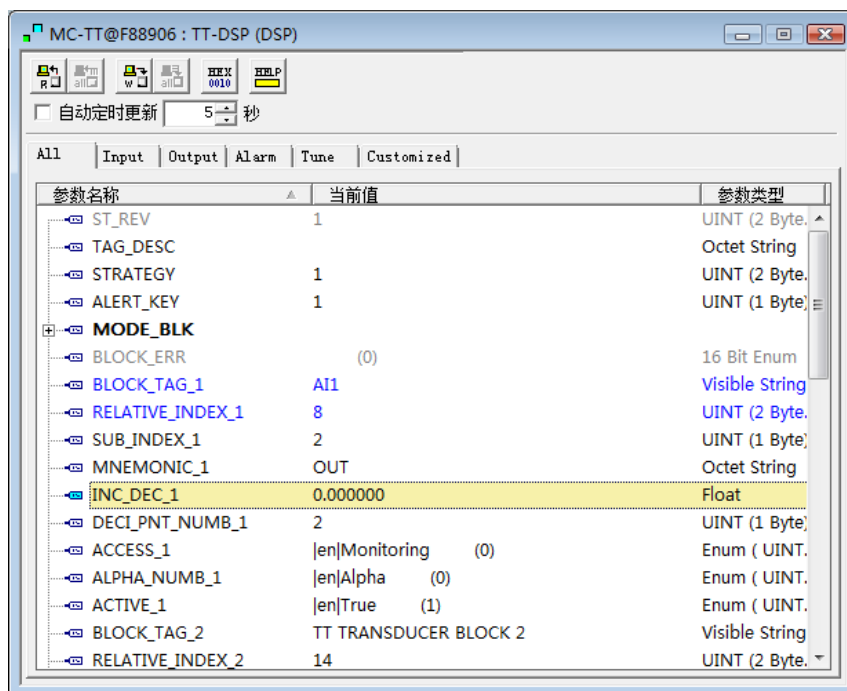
MC-TT@F88906 : TT-DSP (DSP)

HEX 0010 HELP

自动定时更新 5 秒

All | Input | Output | Alarm | Tune | Customized

| 参数名称 | 当前值 | 参数类型 |
|---|---|---|
| ST_REV | 1 | UINT (2 Byte. |
| TAG_DESC | | Octet String |
| STRATEGY | 1 | UINT (2 Byte. |
| ALERT_KEY | 1 | UINT (1 Byte) |
| MODE_BLK | | |
| BLOCK_ERR | (0) | 16 Bit Enum |
| BLOCK_TAG_1 | AI1 | Visible String |
| RELATIVE_INDEX_1 | 8 | UINT (2 Byte. |
| SUB_INDEX_1 | 2 | UINT (1 Byte) |
| MNEMONIC_1 | OUT | Octet String |
| INC_DEC_1 | 0.000000 | Float |
| DECI_PNT_NUMB_1 | 2 | UINT (1 Byte) |
| ACCESS_1 | \|en\|Monitoring (0) | Enum ( UINT. |
| ALPHA_NUMB_1 | \|en\|Alpha (0) | Enum ( UINT. |
| ACTIVE_1 | \|en\|True (1) | Enum ( UINT. |
| BLOCK_TAG_2 | TT TRANSDUCER BLOCK 2 | Visible String |
| RELATIVE_INDEX_2 | 14 | UINT (2 Byte. |